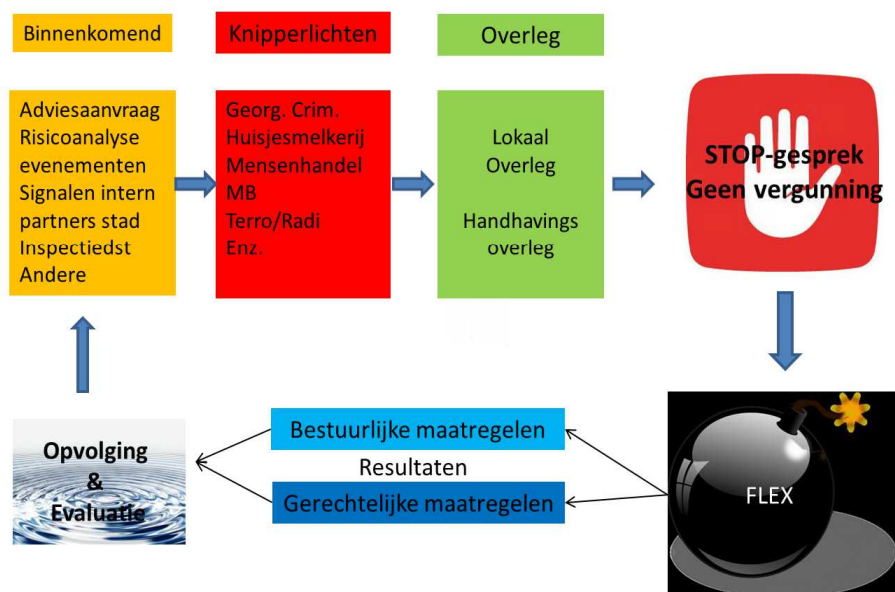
Binnenkomend

Knipperlichten

Overleg

Adviesaanvraag
Risicoanalyse evenementen
Signalen intern partners stad
Inspectiedst
Andere

Georg. Crim.
Huisjesmelkerij
Mensenhandel
MB
Terro/Radi
Enz.

Lokaal Overleg

Handhavings overleg

STOP-gesprek
Geen vergunning

FLEX

Bestuurlijke maatregelen

Resultaten

Gerechtelijke maatregelen

Opvolging
&
Evaluatie